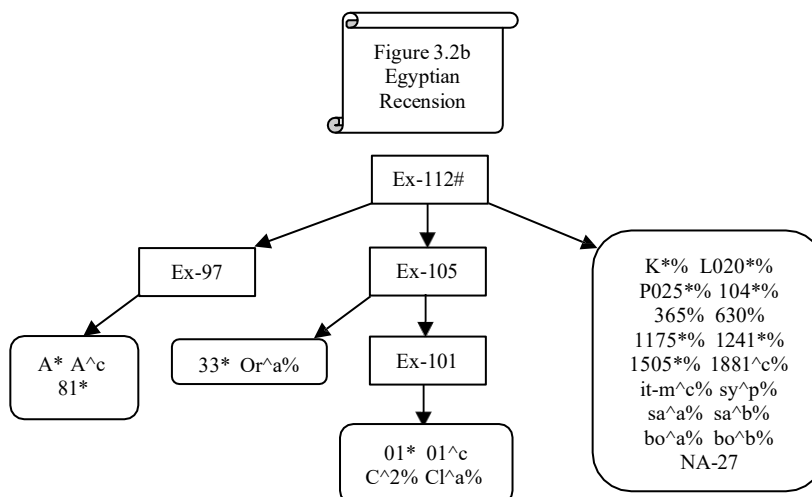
Figure 3.2b
Egyptian
Recension

Ex-112#

Ex-97

Ex-105

K*% L020*%
P025*% 104*%
365% 630%
1175*% 1241*%
1505*% 1881^c%
it-m^c% sy^p%
sa^a% sa^b%
bo^a% bo^b%
NA-27

A* A^c
81*

33* Or^a%

Ex-101

01* 01^c
C^2% Cl^a%